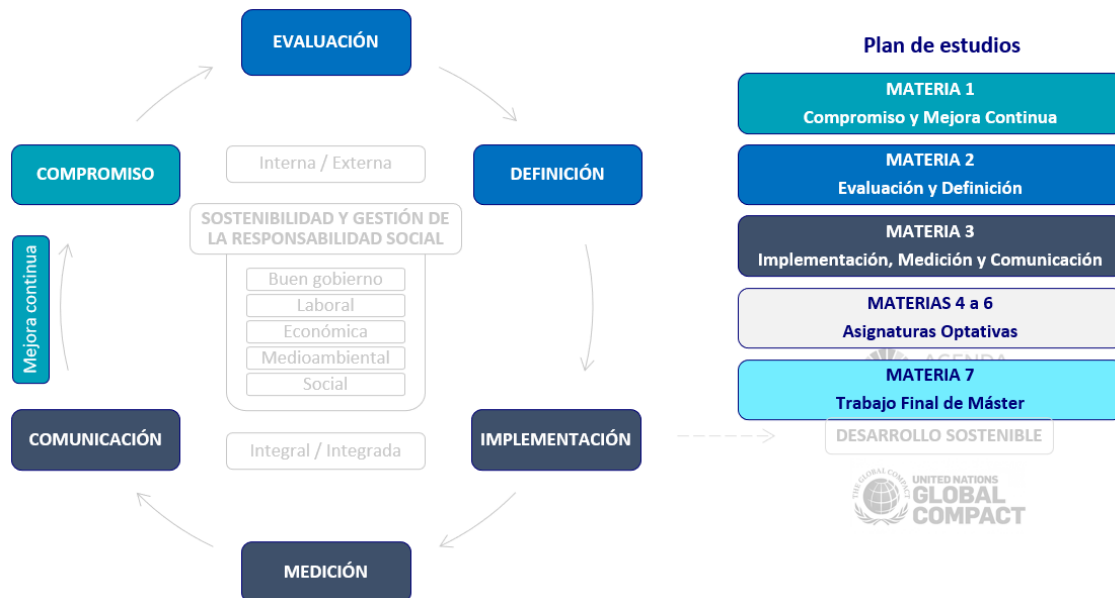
EVALUACIÓN

COMPROMISO

DEFINICIÓN

Interna / Externa

SOSTENIBILIDAD Y GESTIÓN DE LA RESPONSABILIDAD SOCIAL

Buen gobierno
Laboral
Económica
Medioambiental
Social

Mejora continua

Integral / Integrada

COMUNICACIÓN

IMPLEMENTACIÓN

MEDICIÓN

Plan de estudios

MATERIA 1
Compromiso y Mejora Continua

MATERIA 2
Evaluación y Definición

MATERIA 3
Implementación, Medición y Comunicación

MATERIAS 4 a 6
Asignaturas Optativas

AGENDA

MATERIA 7
Trabajo Final de Máster

DESARROLLO SOSTENIBLE

THE GLOBAL COMPACT
UNITED NATIONS
GLOBAL COMPACT